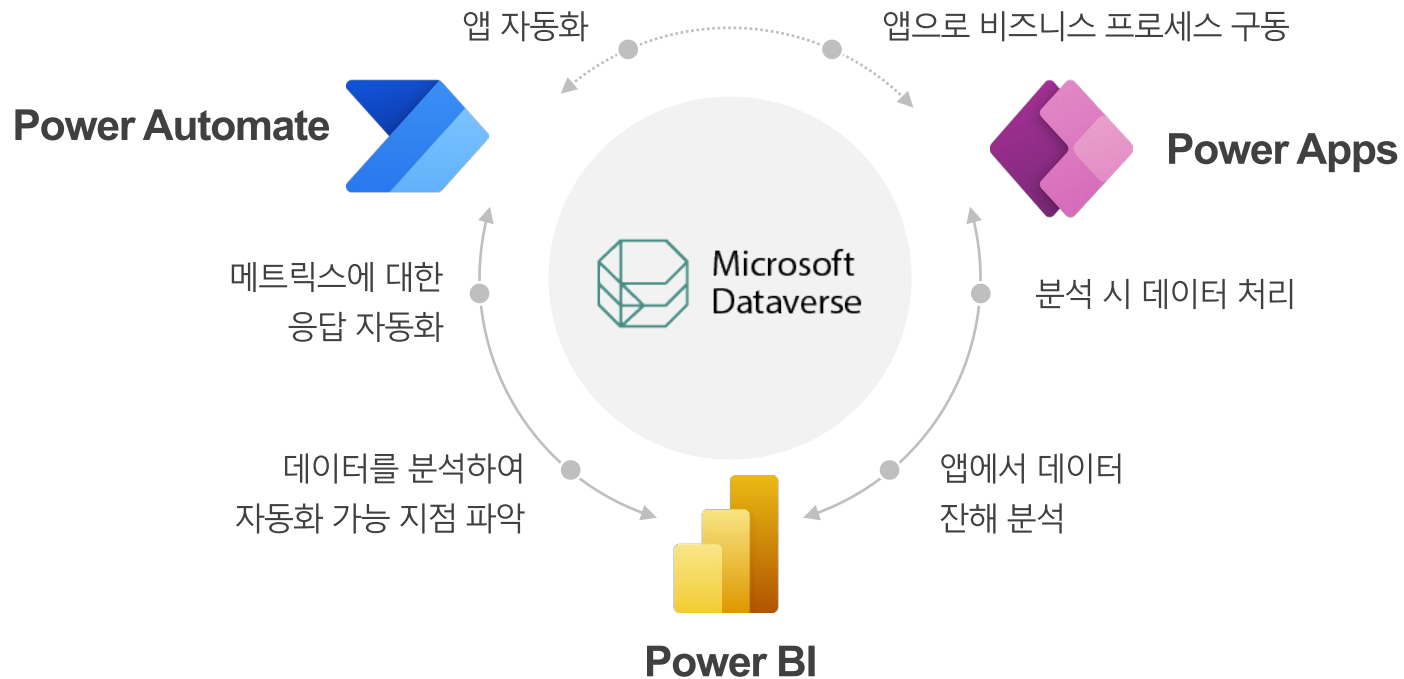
앱 자동화

앱으로 비즈니스 프로세스 구동

Power Automate

Power Apps

Microsoft Dataverse

메트릭스에 대한 응답 자동화

분석 시 데이터 처리

데이터를 분석하여 자동화 가능 지점 파악

앱에서 데이터 잔해 분석

Power BI